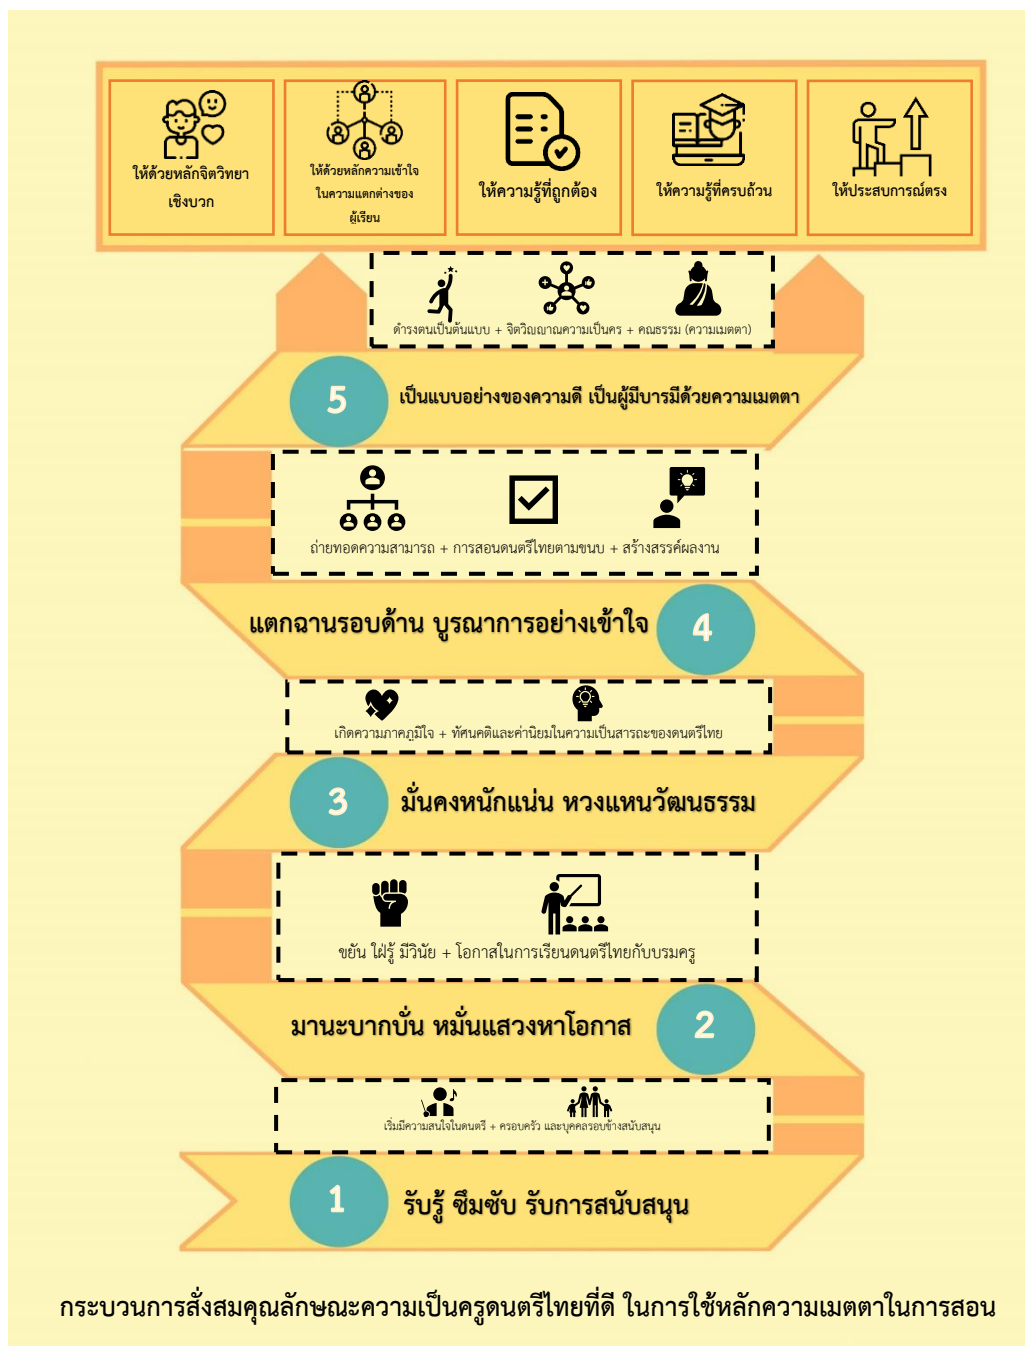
ให้ด้วยหลักจิตวิทยาเชิงบวก

ให้ด้วยหลักความเข้าใจในความแตกต่างของผู้เรียน

ให้ความรู้ที่ถูกต้อง

ให้ความรู้ที่ครบถ้วน

ให้ประสบการณ์ตรง

ดำรงตนเป็นต้นแบบ + จิตวิญญาณความเป็นครู + คุณธรรม (ความเมตตา)

5 เป็นแบบอย่างของความดี เป็นผู้มีบารมีด้วยความเมตตา

ถ่ายทอดความสามารถ + การสอนดนตรีไทยตามขนบ + สร้างสรรค์ผลงาน

แตกฉานรอบด้าน บูรณาการอย่างเข้าใจ 4

เกิดความภาคภูมิใจ + ทัศนคติและค่านิยมในความเป็นสารถะของดนตรีไทย

3 มั่นคงหนักแน่น หวงแหนวัฒนธรรม

ขยัน ใฝ่รู้ มีวินัย + โอกาสในการเรียนดนตรีไทยกับบรมครู

มานะบากบั่น หมั่นแสวงหาโอกาส 2

เริ่มมีความสนใจในดนตรี + ครอบครัว และบุคคลรอบข้างสนับสนุน

1 รับรู้ ซึมซับ รับการสนับสนุน

กระบวนการสั่งสมคุณลักษณะความเป็นครูดนตรีไทยที่ดี ในการใช้หลักความเมตตาในการสอน